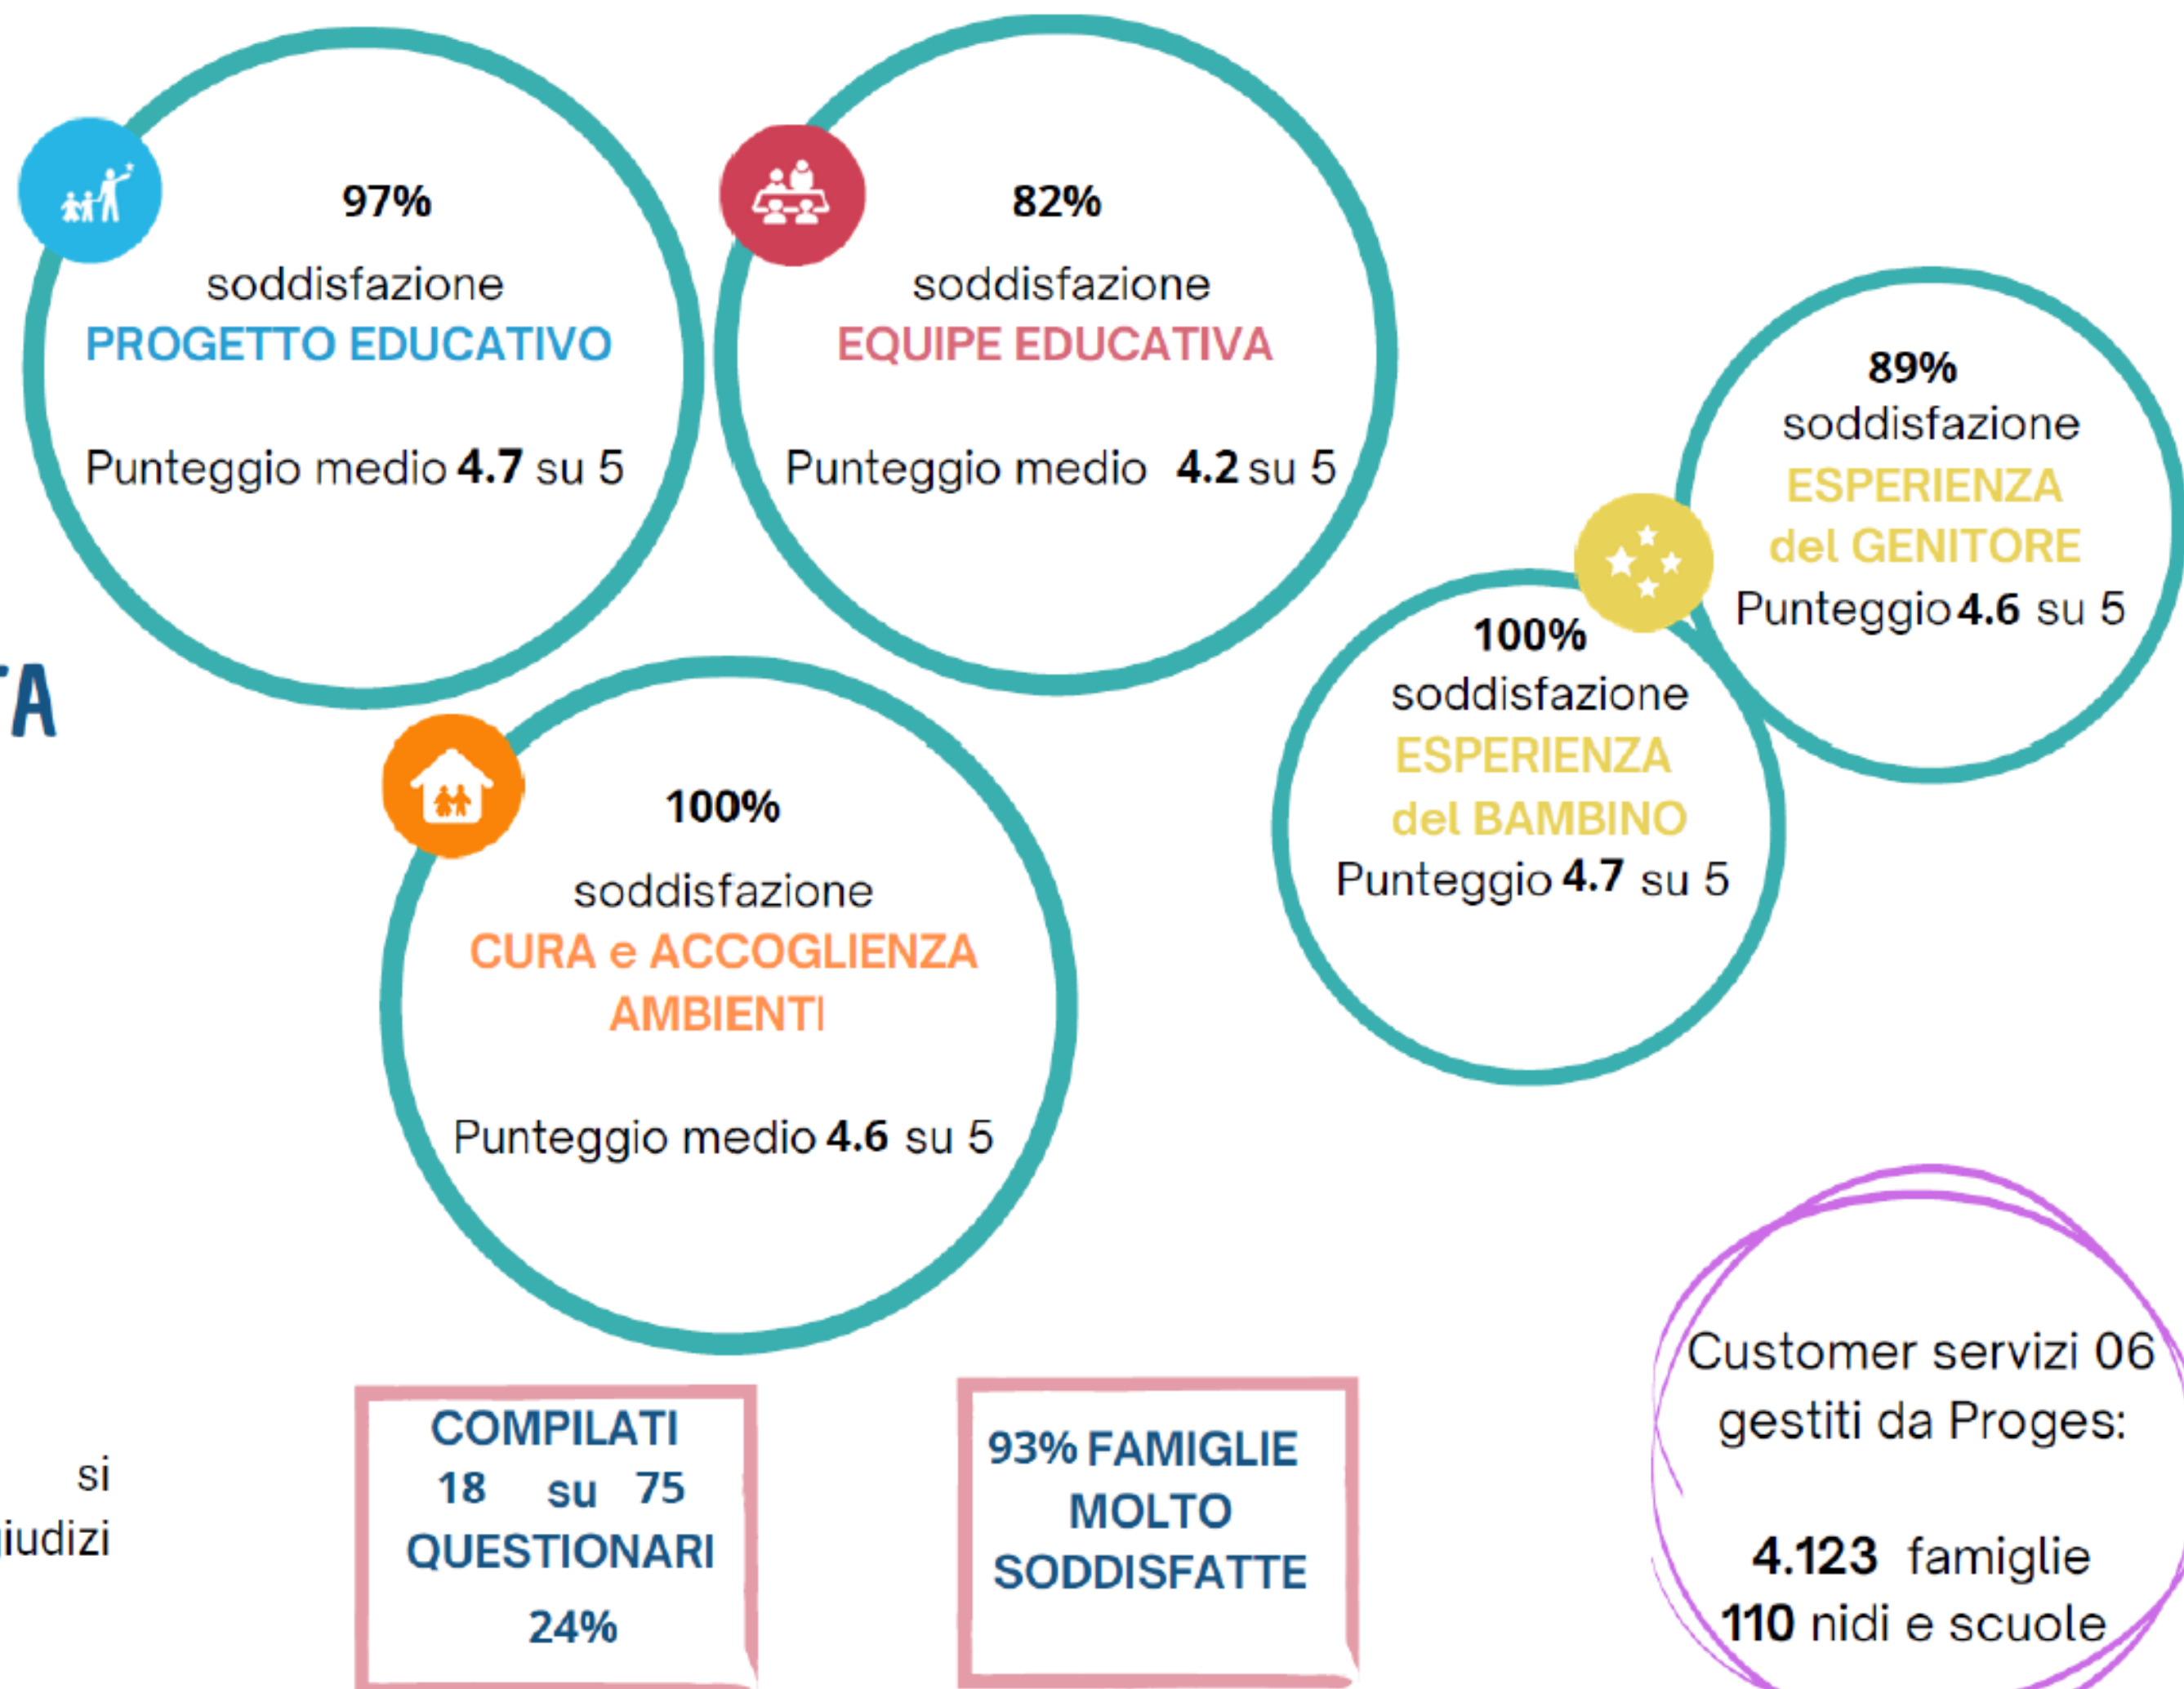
97%
soddisfazione
PROGETTO EDUCATIVO
Punteggio medio **4.7** su 5

82%
soddisfazione
EQUIPE EDUCATIVA
Punteggio medio **4.2** su 5

89%
soddisfazione
ESPERIENZA del GENITORE
Punteggio **4.6** su 5

TA

100%
soddisfazione
ESPERIENZA del BAMBINO
Punteggio **4.7** su 5

100%
soddisfazione
CURA e ACCOGLIENZA AMBIENTI
Punteggio medio **4.6** su 5

si
iudizi

COMPILATI
18 su 75
QUESTIONARI
24%

93% FAMIGLIE MOLTO SODDISFATTE

Customer servizi 06 gestiti da Proges:

4.123 famiglie
110 nidi e scuole